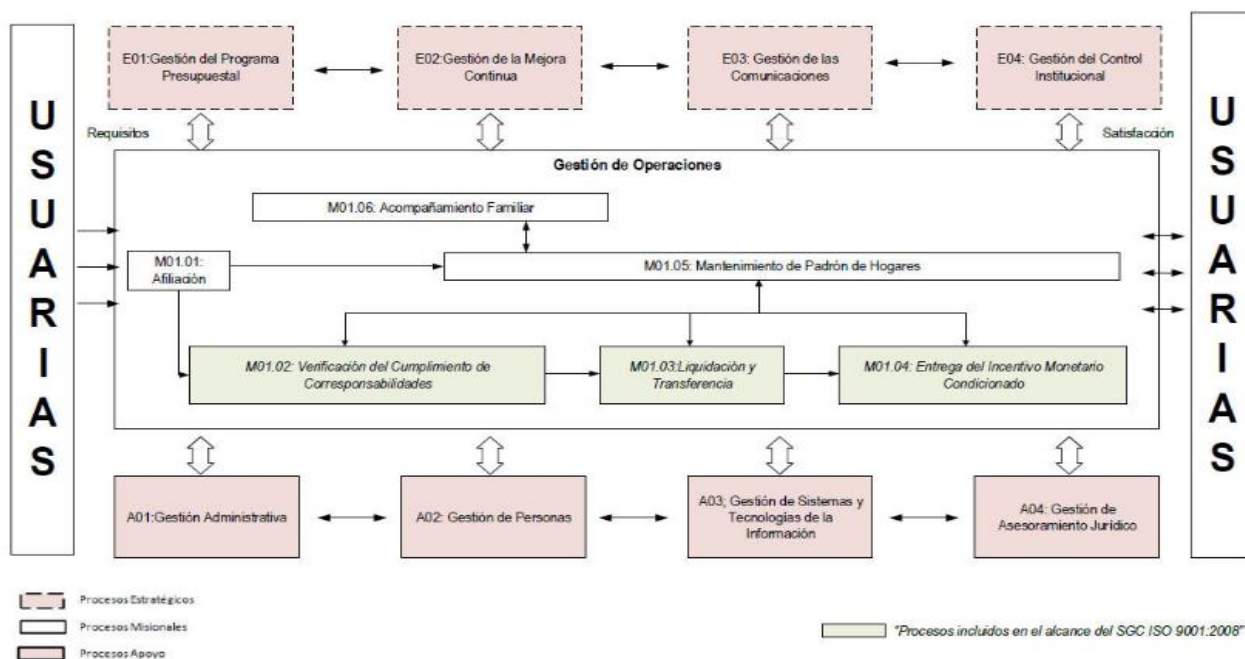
USUARIAS

E01:Gestión del Programa Presupuestal

E02:Gestión de la Mejora Continua

E03: Gestión de las Comunicaciones

E04: Gestión del Control Institucional

Requisitos

Satisfacción

Gestión de Operaciones

M01.06: Acompañamiento Familiar

M01.01: Afiliación

M01.05: Mantenimiento de Padrón de Hogares

M01.02: Verificación del Cumplimiento de Corresponsabilidades

M01.03:Liquidación y Transferencia

M01.04: Entrega del Incentivo Monetario Condicionado

A01:Gestión Administrativa

A02: Gestión de Personas

A03; Gestión de Sistemas y Tecnologías de la Información

A04: Gestión de Asesoramiento Jurídico

USUARIAS

Procesos Estratégicos

Procesos Misionales

Procesos Apoyo

"Procesos incluidos en el alcance del SGC ISO 9001:2008"